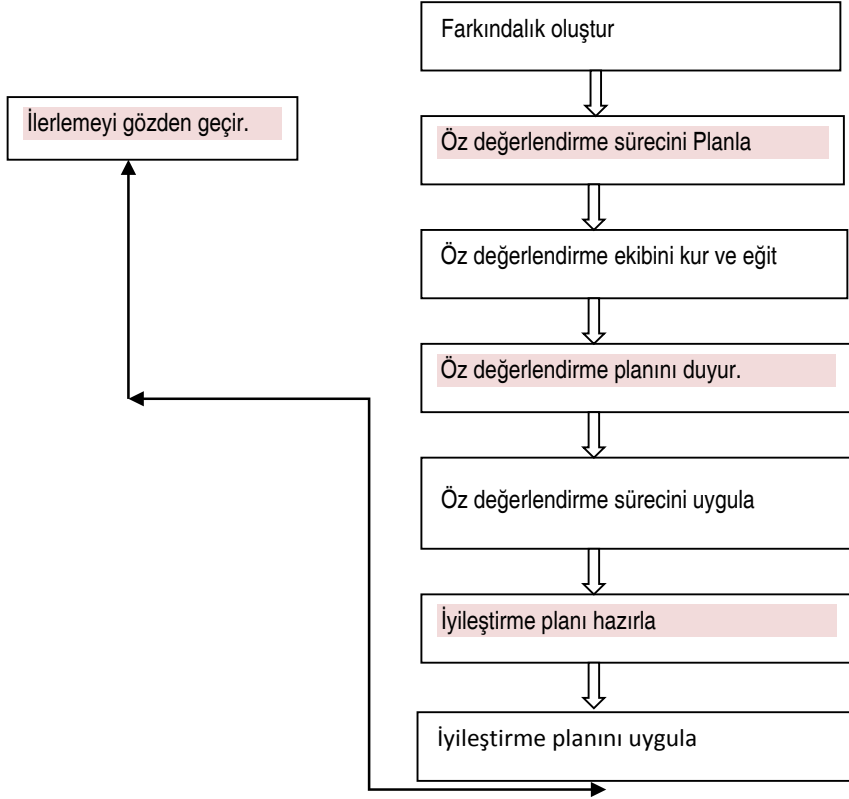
Farkındalık oluştur

Öz değerlendirme sürecini Planla

Öz değerlendirme ekibini kur ve eğit

Öz değerlendirme planını duyur.

Öz değerlendirme sürecini uygula

İyileştirme planı hazırla

İyileştirme planını uygula

İlerlemeyi gözden geçir.